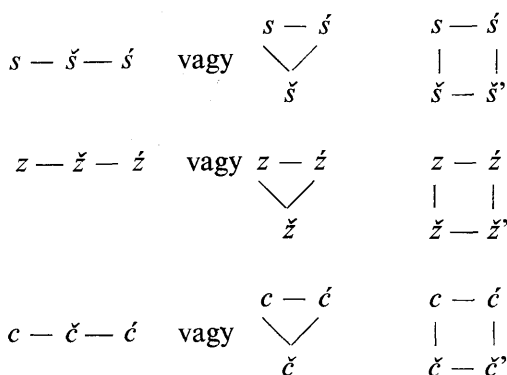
$s - \check{s} - \acute{s}$ vagy $s - \acute{s}$ $\check{s}$ $s - \acute{s}$ | | $\check{s} - \check{s}'$

$z - \check{z} - \acute{z}$ vagy $z - \acute{z}$ $\check{z}$ $z - \acute{z}$ | | $\check{z} - \check{z}'$

$c - \check{c} - \acute{c}$ vagy $c - \acute{c}$ $\check{c}$ $c - \acute{c}$ | | $\check{c} - \check{c}'$